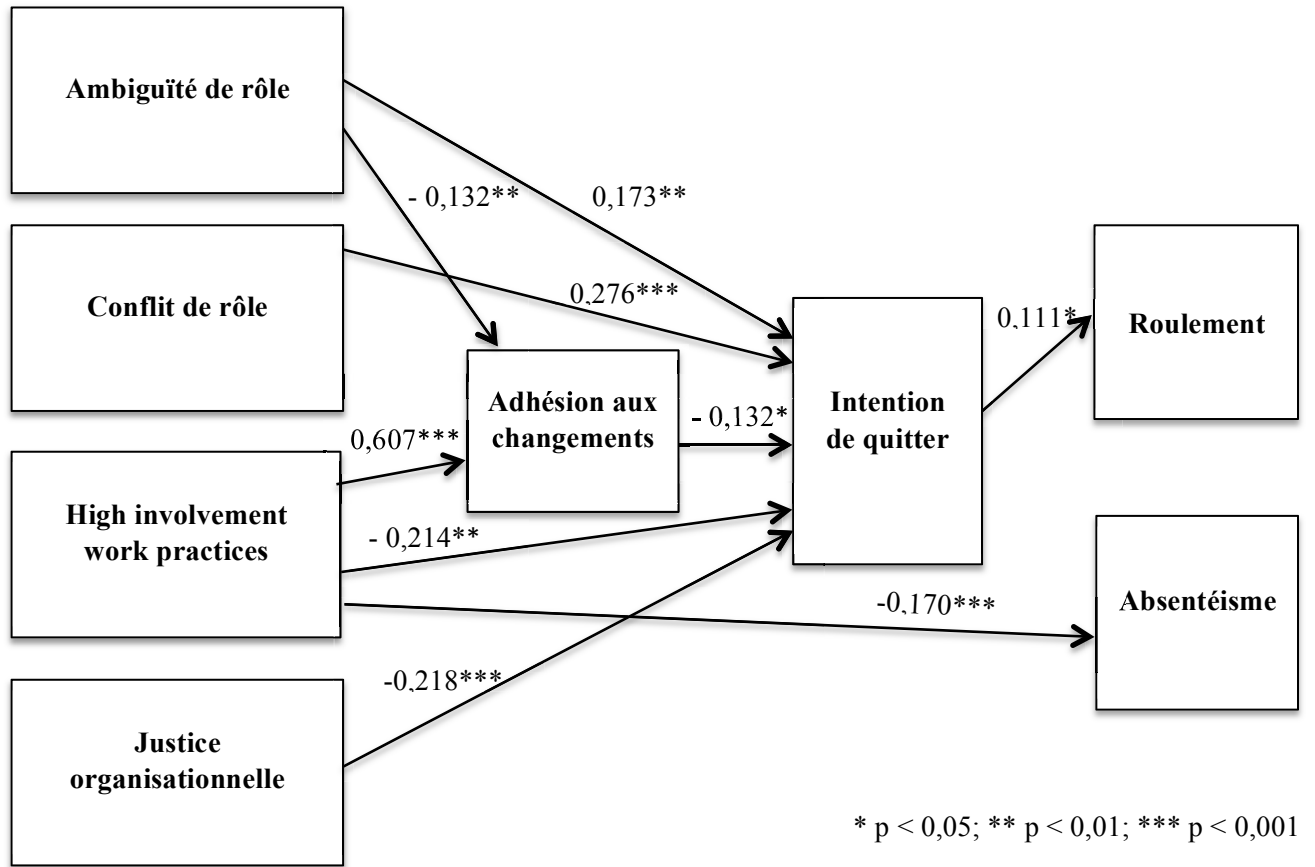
Ambiguïté de rôle

- 0,132**

0,173**

Conflit de rôle

0,276***

0,111*

Roulement

Adhésion aux changements

- 0,132*

Intention de quitter

0,607***

High involvement work practices

- 0,214**

-0,170***

Absentéisme

-0,218***

Justice organisationnelle

* p < 0,05; ** p < 0,01; *** p < 0,001